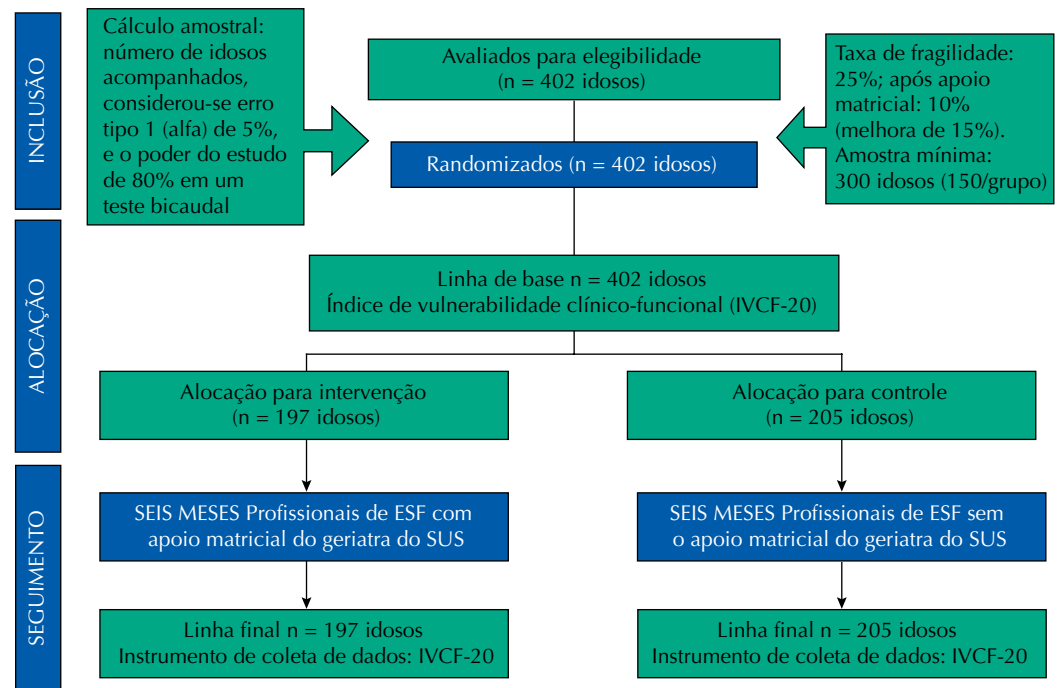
INCLUSÃO

Cálculo amostral: número de idosos acompanhados, considerou-se erro tipo 1 (alfa) de 5%, e o poder do estudo de 80% em um teste bicaudal

Avaliados para elegibilidade (n = 402 idosos)

Taxa de fragilidade: 25%; após apoio matricial: 10% (melhora de 15%). Amostra mínima: 300 idosos (150/grupo)

Randomizados (n = 402 idosos)

ALOCAÇÃO

Linha de base n = 402 idosos
Índice de vulnerabilidade clínico-funcional (IVCF-20)

Alocação para intervenção (n = 197 idosos)

Alocação para controle (n = 205 idosos)

SEGUIMENTO

SEIS MESES Profissionais de ESF com apoio matricial do geriatra do SUS

SEIS MESES Profissionais de ESF sem o apoio matricial do geriatra do SUS

Linha final n = 197 idosos
Instrumento de coleta de dados: IVCF-20

Linha final n = 205 idosos
Instrumento de coleta de dados: IVCF-20